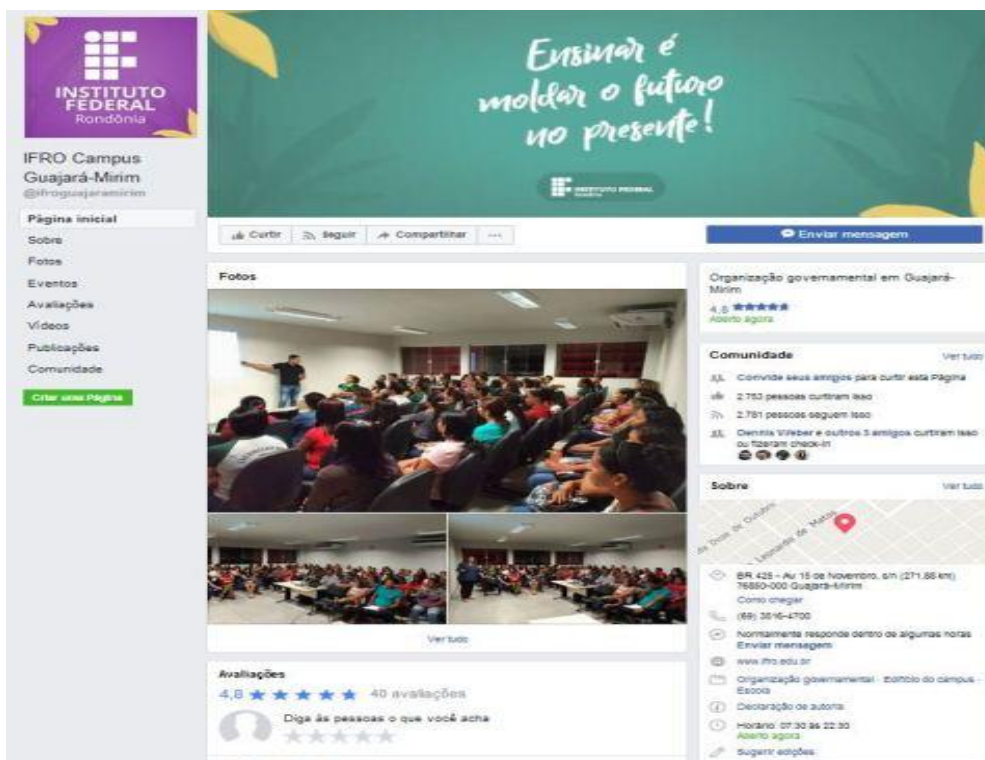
INSTITUTO FEDERAL
Rondônia

IFRO Campus Guajará-Mirim
@ifroguajaramirim

Página inicial
Sobre
Fotos
Eventos
Avaliações
Vídeos
Publicações
Comunidade
Criar uma Página

Ensinar é moldar o futuro no presente!

INSTITUTO FEDERAL

Curtir
Seguir
Compartilhar
...

Enviar mensagem

Fotos

Ver tudo

Avaliações
4,8 ★★★★★ 40 avaliações
Diga às pessoas o que você acha

Organização governamental em Guajará-Mirim
4,8 ★★★★★
Aberto agora

Comunidade
Ver tudo
Convide seus amigos para curtir esta Página
2.753 pessoas curtiram isso
2.781 pessoas seguem isso
Dennis Wieber e outros 3 amigos curtiram isso ou fizeram check-in

Sobre
Ver tudo
BR 425 - Av 15 de Novembro, s/n (271,86 km) 76850-000 Guajará-Mirim
Como chegar
(69) 3516-4700
Normalmente responde dentro de algumas horas
Enviar mensagem
www.ifro.edu.br
Organização governamental · Edifício do campus · Escola
Declaração de autoria
Horário: 07:30 às 22:30
Aberto agora
Sugerir edições